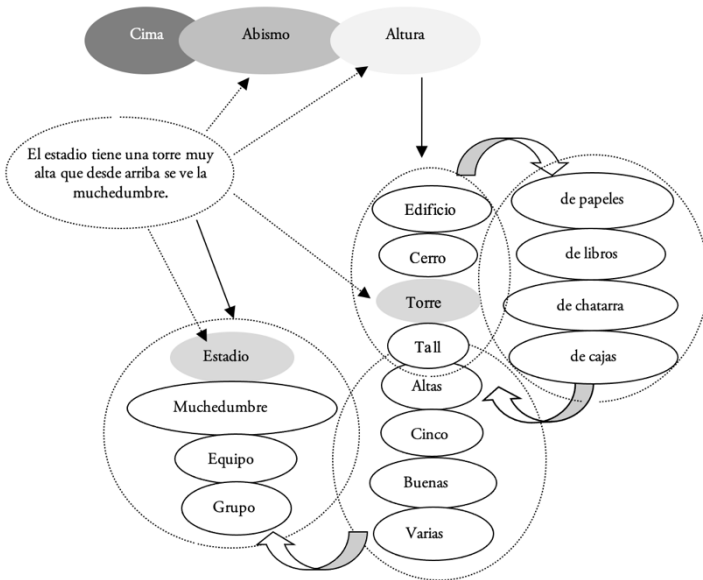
Cima

Abismo

Altura

El estadio tiene una torre muy alta que desde arriba se ve la muchedumbre.

Edificio

Cerro

Torre

Tall

Altas

Cinco

Buenas

Varias

de papeles

de libros

de chatarra

de cajas

Estadio

Muchedumbre

Equipo

Grupo